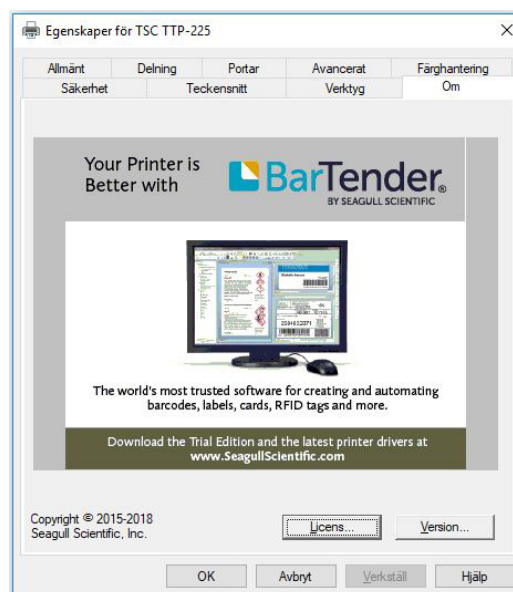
Egenskaper för TSC TTP-225

Allmänt
Delning
Portar
Avancerat
Färghantering
Säkerhet
Teckensnitt
Verktyg
Om

Your Printer is Better with

BarTender®
BY SEAGULL SCIENTIFIC

The world's most trusted software for creating and automating barcodes, labels, cards, RFID tags and more.

Download the Trial Edition and the latest printer drivers at www.SeagullScientific.com

Copyright © 2015-2018
Seagull Scientific, Inc.

Licens...
Version...

OK
Avbryt
Verkställ
Hjälp